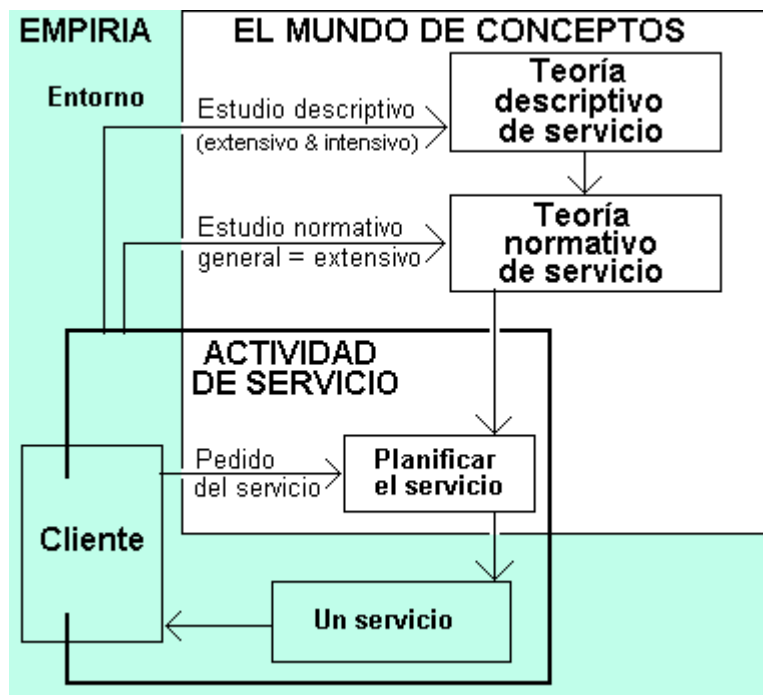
EMPIRIA

EL MUNDO DE CONCEPTOS

Entorno

Estudio descriptivo
(extensivo & intensivo)

Teoría descriptivo de servicio

Estudio normativo
general = extensivo

Teoría normativo de servicio

ACTIVIDAD DE SERVICIO

Pedido del servicio

Planificar el servicio

Cliente

Un servicio